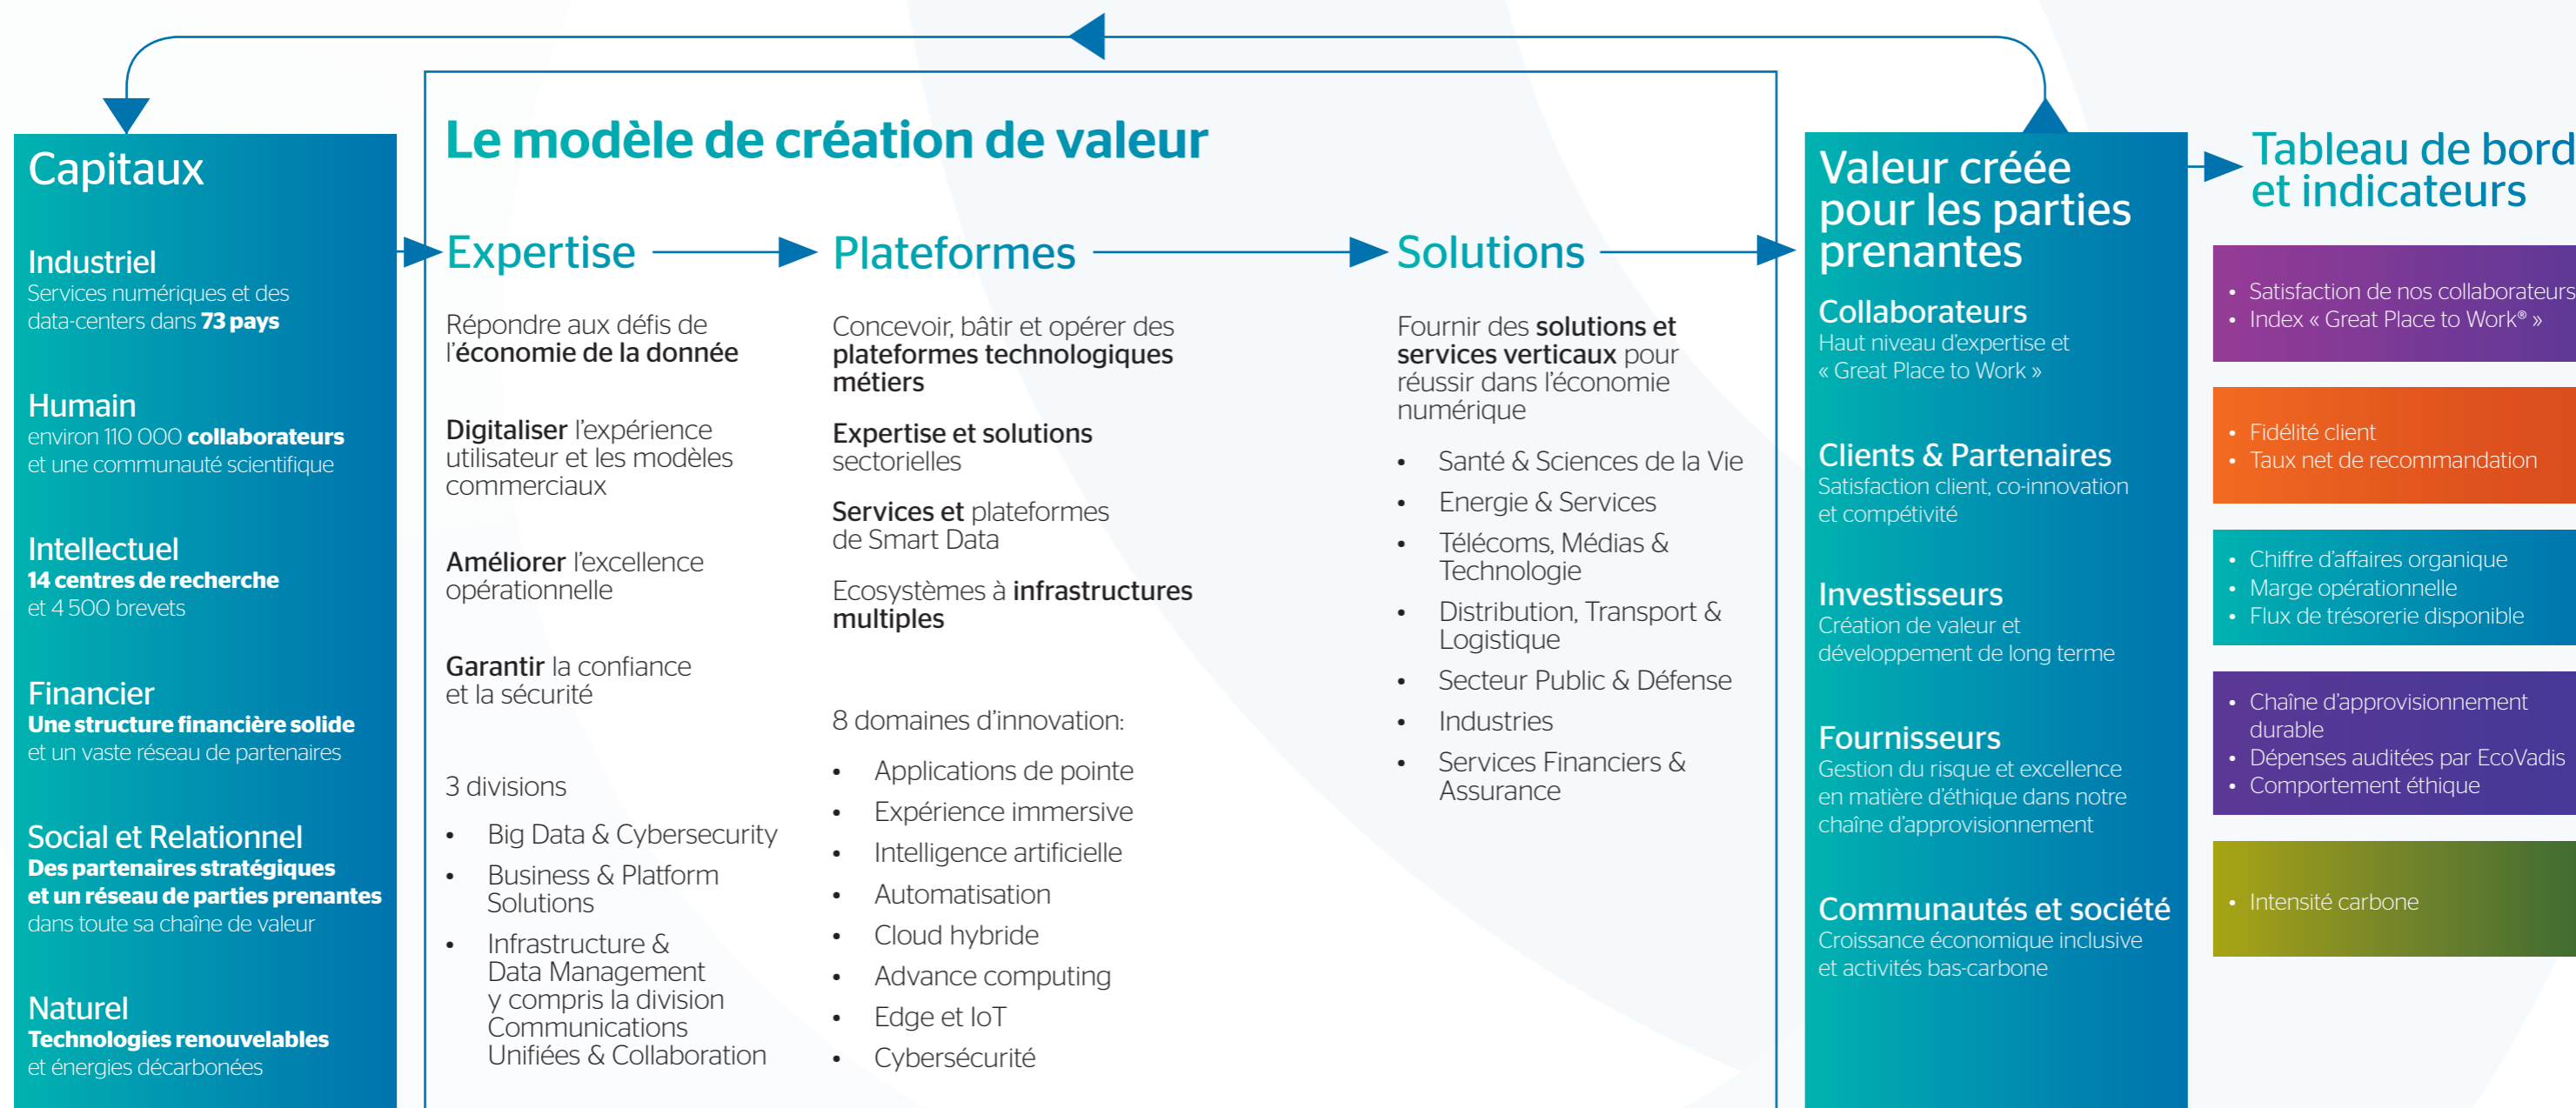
Capitaux

Industriel
Services numériques et des data-centers dans 73 pays

Humain
environ 110 000 collaborateurs et une communauté scientifique

Intellectuel
14 centres de recherche et 4 500 brevets

Financier
Une structure financière solide et un vaste réseau de partenaires

Social et Relationnel
Des partenaires stratégiques et un réseau de parties prenantes dans toute sa chaîne de valeur

Naturel
Technologies renouvelables et énergies décarbonées

Le modèle de création de valeur

Expertise

Répondre aux défis de l'économie de la donnée

Digitaliser l'expérience utilisateur et les modèles commerciaux

Améliorer l'excellence opérationnelle

Garantir la confiance et la sécurité

3 divisions

- Big Data & Cybersecurity
- Business & Platform Solutions
- Infrastructure & Data Management y compris la division Communications Unifiées & Collaboration

Plateformes

Concevoir, bâtir et opérer des plateformes technologiques métiers

Expertise et solutions sectorielles

Services et plateformes de Smart Data

Ecosystèmes à infrastructures multiples

8 domaines d'innovation:

- Applications de pointe
- Expérience immersive
- Intelligence artificielle
- Automatisation
- Cloud hybride
- Advance computing
- Edge et IoT
- Cybersécurité

Solutions

Fournir des solutions et services verticaux pour réussir dans l'économie numérique

- Santé & Sciences de la Vie
- Energie & Services
- Télécoms, Médias & Technologie
- Distribution, Transport & Logistique
- Secteur Public & Défense
- Industries
- Services Financiers & Assurance

Valeur créée pour les parties prenantes

Collaborateurs
Haut niveau d'expertise et « Great Place to Work »

Clients & Partenaires
Satisfaction client, co-innovation et compétivité

Investisseurs
Création de valeur et développement de long terme

Fournisseurs
Gestion du risque et excellence en matière d'éthique dans notre chaîne d'approvisionnement

Communautés et société
Croissance économique inclusive et activités bas-carbone

Tableau de bord et indicateurs

- Satisfaction de nos collaborateurs
- Index « Great Place to Work® »

- Fidélité client
- Taux net de recommandation

- Chiffre d'affaires organique
- Marge opérationnelle
- Flux de trésorerie disponible

- Chaîne d'approvisionnement durable
- Dépenses auditées par EcoVadis
- Comportement éthique

- Intensité carbone